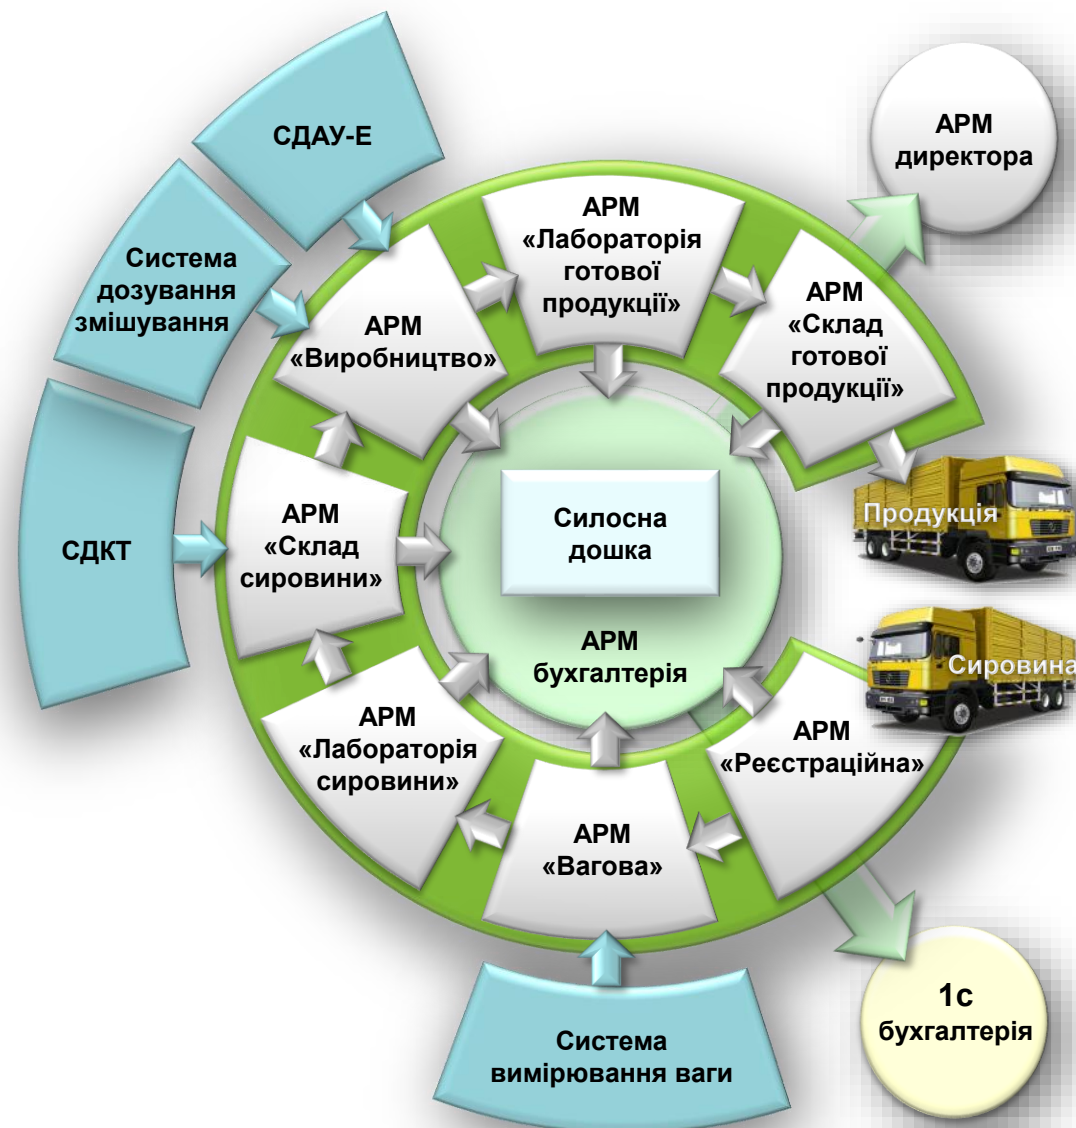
СДАУ-Е

Система дозування змішування

СДКТ

АРМ директора

АРМ «Лабораторія готової продукції»

АРМ «Склад готової продукції»

АРМ «Виробництво»

АРМ «Склад сировини»

Силосна дошка

АРМ бухгалтерія

Продукція

Сировина

АРМ «Лабораторія сировини»

АРМ «Реєстраційна»

АРМ «Вагова»

1с бухгалтерія

Система вимірювання ваги